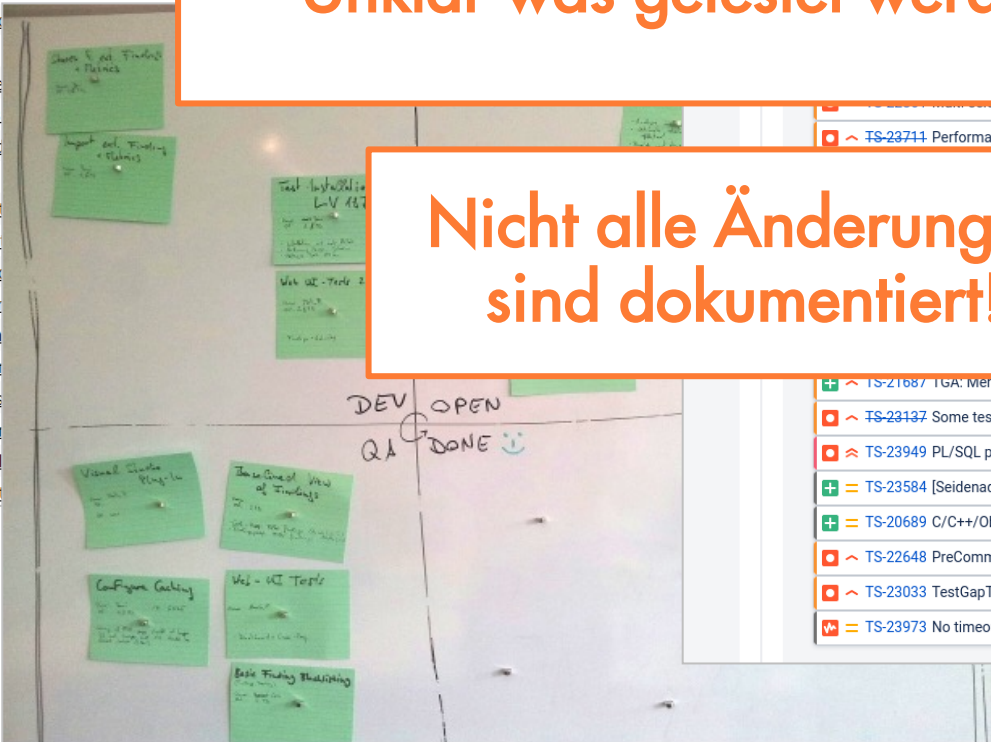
Unklar was getestet werd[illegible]

Nicht alle Änderung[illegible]
sind dokumentiert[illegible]

Sheets & ext. Findings + Metrics

Import ext. Findings + Metrics

Test-Installation LV 1.1.7

Web UI-Tests

DEV OPEN
QA DONE

Visual Studio Plug-In

Java Cone View of Findings

Configure Caching

Web-UI Tests

Basic Finding Blacklisting

TS-23711 Performa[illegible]

TS-21687 TGA: Mer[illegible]

TS-23137 Some tes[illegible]

TS-23949 PL/SQL p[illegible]

TS-23584 [Seidenad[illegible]

TS-20689 C/C++/O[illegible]

TS-22648 PreComm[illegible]

TS-23033 TestGapT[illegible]

TS-23973 No timeo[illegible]